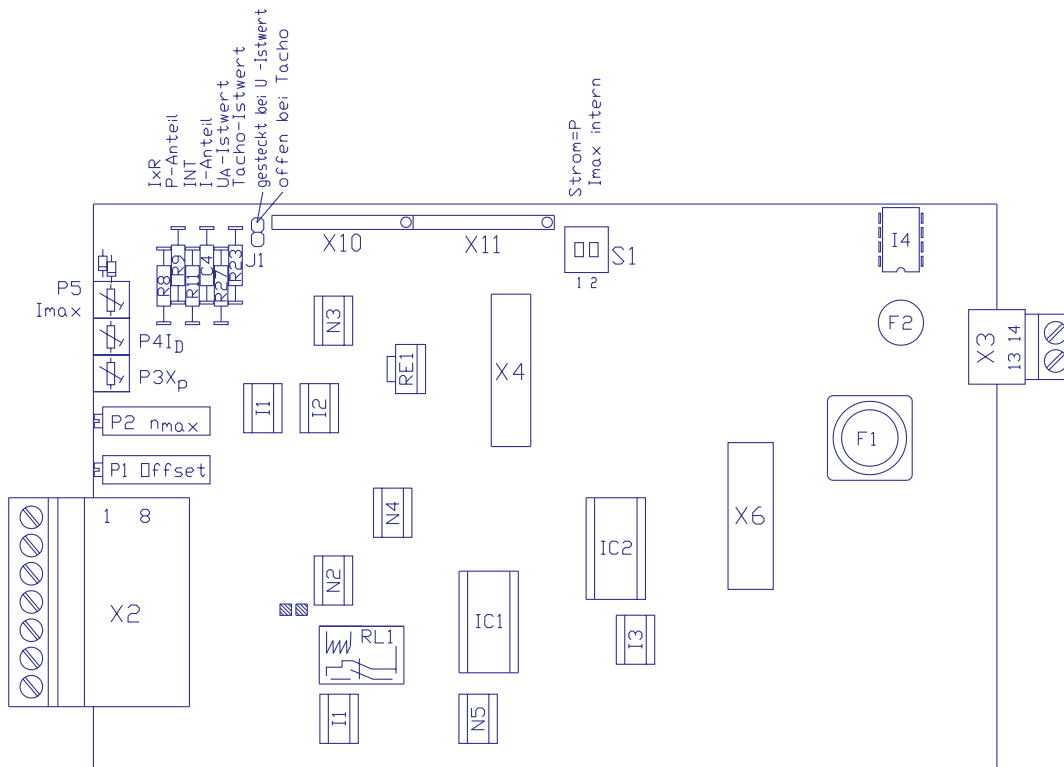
IxR
P-Anteil
INT
I-Anteil
UA-Istwert
Tacho-Istwert
gesteckt bei U -Istwert
offen bei Tacho

Strom=P
Imax intern

R8
R9
R10
C4
R27
R23
J1
X10
X11
S1
1 2
I4

P5
Imax
P4 $I_D$
P3 $X_p$
P2 $n_{max}$
P1 Offset

N3
RE1
X4
F2
X3
13 14
I1
I2
F1
N4
X6
1 8
X2
IC2
N2
IC1
RL1
I3
I1
N5